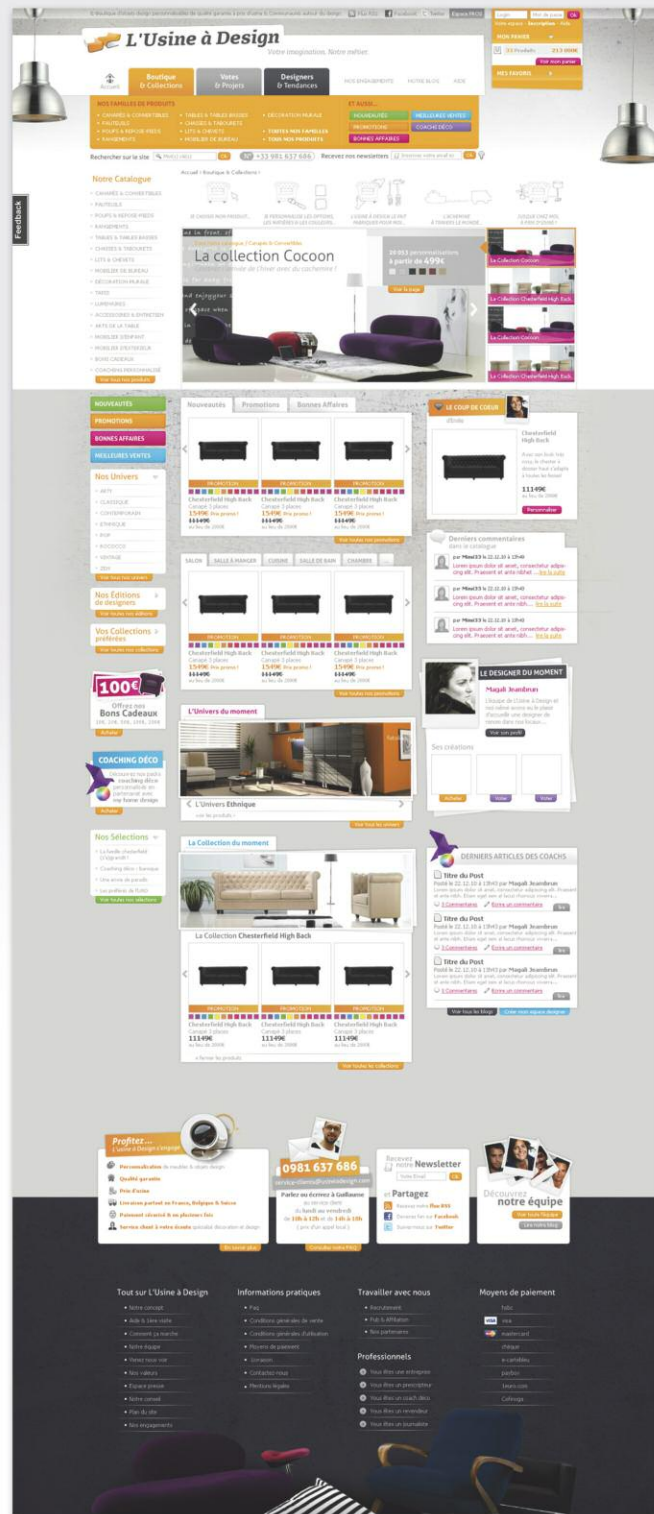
L'Usine à Design
Votre imagination. Notre métier.

MON PANIER
MES FAVORIS

Accueil
Boutique & Collections
Votes & Projets
Designers & Tendances
NOS ENGAGEMENTS
NOTRE BLOG
AIDE

NOS FAMILLES DE PRODUITS
CANAPÉS & CONVERTIBLES
FAUTEUILS
POUFS & REPOSE-PIEDS
RANGEMENTS
TABLES & TABLES BASSES
CHAISES & TABOURETS
LITS & CHEVETS
MOBILIER DE BUREAU
DÉCORATION MURALE
TOUTES NOS FAMILLES
TOUS NOS PRODUITS
ET AUSSI...
NOUVEAUTÉS
MEILLEURES VENTES
PROMOTIONS
COACHS DÉCO
BONNES AFFAIRES

Rechercher sur le site
+33 981 637 686
Recevez nos newsletters

Notre Catalogue
CANAPÉS & CONVERTIBLES
FAUTEUILS
POUFS & REPOSE-PIEDS
RANGEMENTS
TABLES & TABLES BASSES
CHAISES & TABOURETS
LITS & CHEVETS
MOBILIER DE BUREAU
DÉCORATION MURALE
TAPIS
LUMINAIRES
ACCESSOIRES & ENTRETIEN
ARTS DE LA TABLE
MOBILIER D'ENFANT
MOBILIER D'EXTÉRIEUR
BONS CADEAUX
COACHING PERSONNALISÉ
Voir tous les produits

Accueil > Boutique & Collections >

La collection Cocoon
à partir de 499€
Voir la page
La Collection Cocoon
La Collection Chesterfield High Back

NOUVEAUTÉS
PROMOTIONS
BONNES AFFAIRES
MEILLEURES VENTES

Nouveautés
Promotions
Bonnes Affaires
PROMOTION
Chesterfield High Back
Canapé 3 places
1549€
1149€

LE COUP DE COEUR
Chesterfield High Back
1114€
Personnaliser

Nos Univers
ARTS
CLASSIQUE
CONTEMPORAIN
ETHNIQUE
POP
ROCOCO
VINTAGE
ZEN
Voir tous les univers

Nos Éditions de designers
Vos Collections préférées

SALON
SALLE À MANGER
CUISINE
SALLE DE BAIN
CHAMBRE

Derniers commentaires
dans le catalogue
Lorem ipsum dolor sit amet, consectetur adipiscing elit. Praesent et ante nibh... lire la suite

100€
Offrez nos Bons Cadeaux

LE DESIGNER DU MOMENT
Magali Jeandinas
Voir son profil
Ses créations
Acheter
Voter
Voter

L'Univers du moment
L'Univers Ethnique
Voir tous les univers

COACHING DÉCO

Nos Sélections

La Collection du moment
La Collection Chesterfield High Back
Chesterfield High Back
Canapé 3 places
1114€
Voir toutes les collections

DERNIERS ARTICLES DES COACHS
Titre du Post
Posté le 22.12.10 à 13h43 par Magali Jeandinas
Titre du Post
Titre du Post
Voir tous les blogs

Profitez...
Personnalisation
Qualité garantie
Prix d'usine
Livraison partout en France, Belgique & Suisse
Paiement sécurisé & en plusieurs fois
Service client à votre écoute

0981 637 686
Parlez ou écrivez à Guillaume
du lundi au vendredi
de 10h à 12h et de 14h à 18h

Recevez notre Newsletter
et Partagez

Découvrez notre équipe

Tout sur L'Usine à Design
Notre concept
Aide & 1ère visite
Comment ça marche
Notre équipe
Parlez nous vrai
Nos valeurs
Espace presse
Notre conseil
Plan du site
Nos engagements

Informations pratiques
Faq
Conditions générales de vente
Conditions générales d'utilisation
Moyens de paiement
Livraison
Contactez nous
Mentions légales

Travailler avec nous
Recrutement
Prix & Affiliation
Nos partenaires

Professionnels
Vous êtes une entreprise
Vous êtes un prescripteur
Vous êtes un coach déco
Vous êtes un revendeur
Vous êtes un journaliste

Moyens de paiement
Visa
Mastercard
chèque
e-carte bleue
paybox
Cofinoga

Feedback